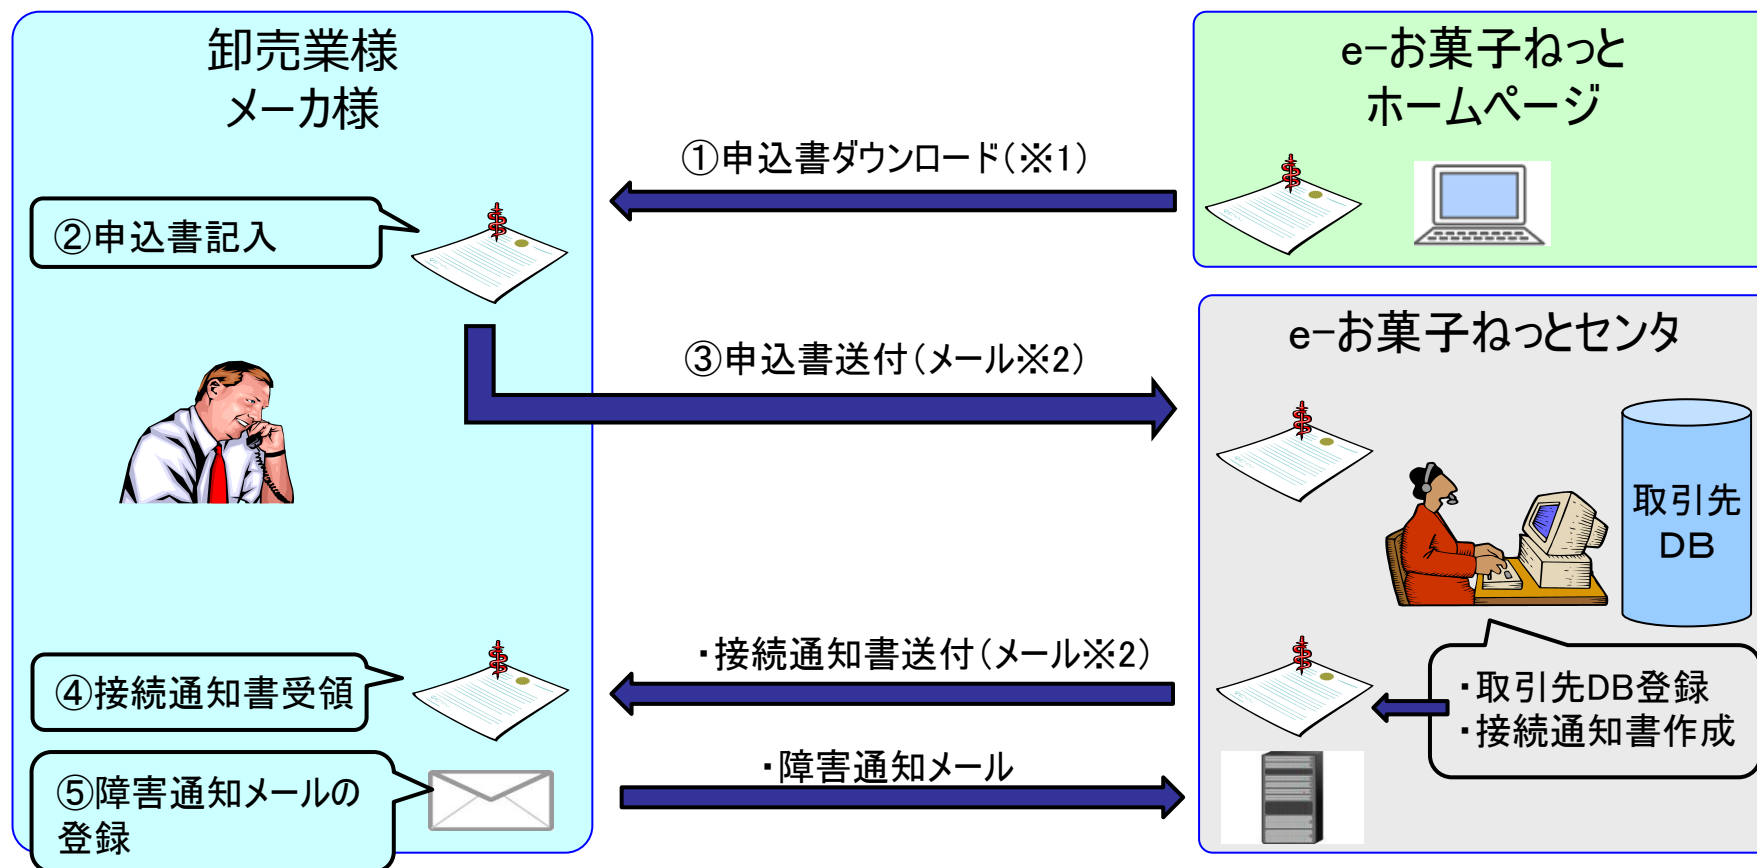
卸売業様
メーカ様

②申込書記入

④接続通知書受領

⑤障害通知メールの登録

①申込書ダウンロード(※1)

③申込書送付(メール※2)

・接続通知書送付(メール※2)

・障害通知メール

e-お菓子ねっと
ホームページ

e-お菓子ねっとセンタ

取引先
DB

・取引先DB登録
・接続通知書作成